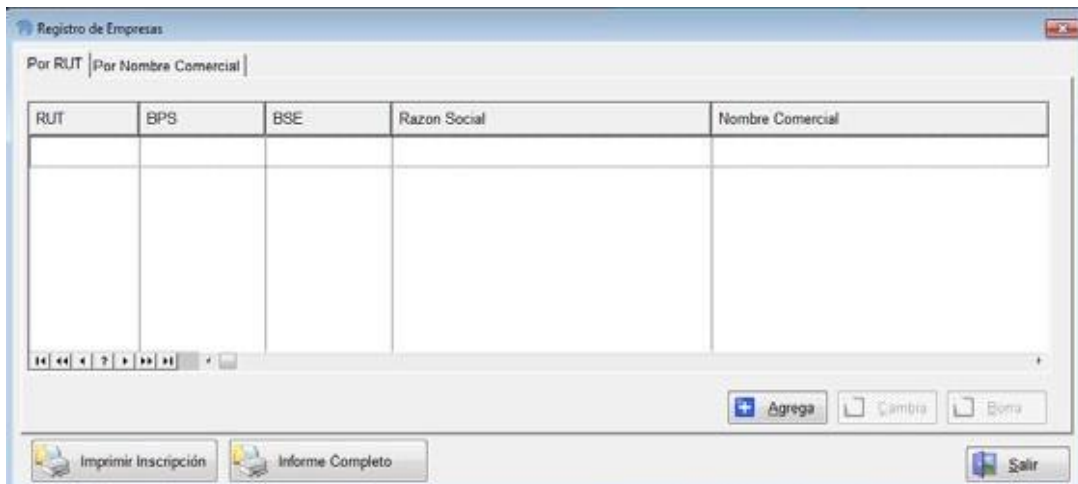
Registro de Empresas

Por RUT | Por Nombre Comercial

| RUT | BPS | BSE | Razon Social | Nombre Comercial |
|---|---|---|---|---|
| | | | | |

?

Agrega | Cambia | Borra

Imprimir Inscripción | Informe Completo | Salir